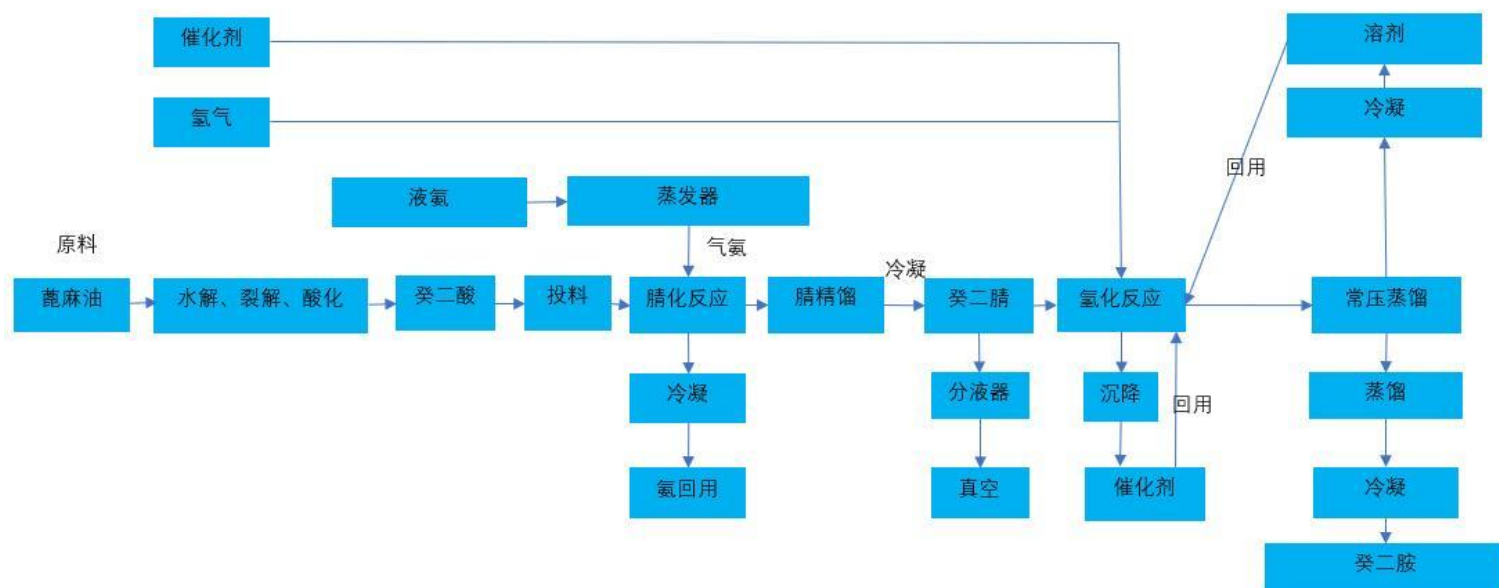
催化剂

氢气

液氨

蒸发器

气氨

原料

蓖麻油

水解、裂解、酸化

癸二酸

投料

腈化反应

腈精馏

冷凝

癸二腈

氢化反应

常压蒸馏

冷凝

氨回用

分液器

真空

沉降

催化剂

回用

回用

溶剂

冷凝

蒸馏

冷凝

癸二胺